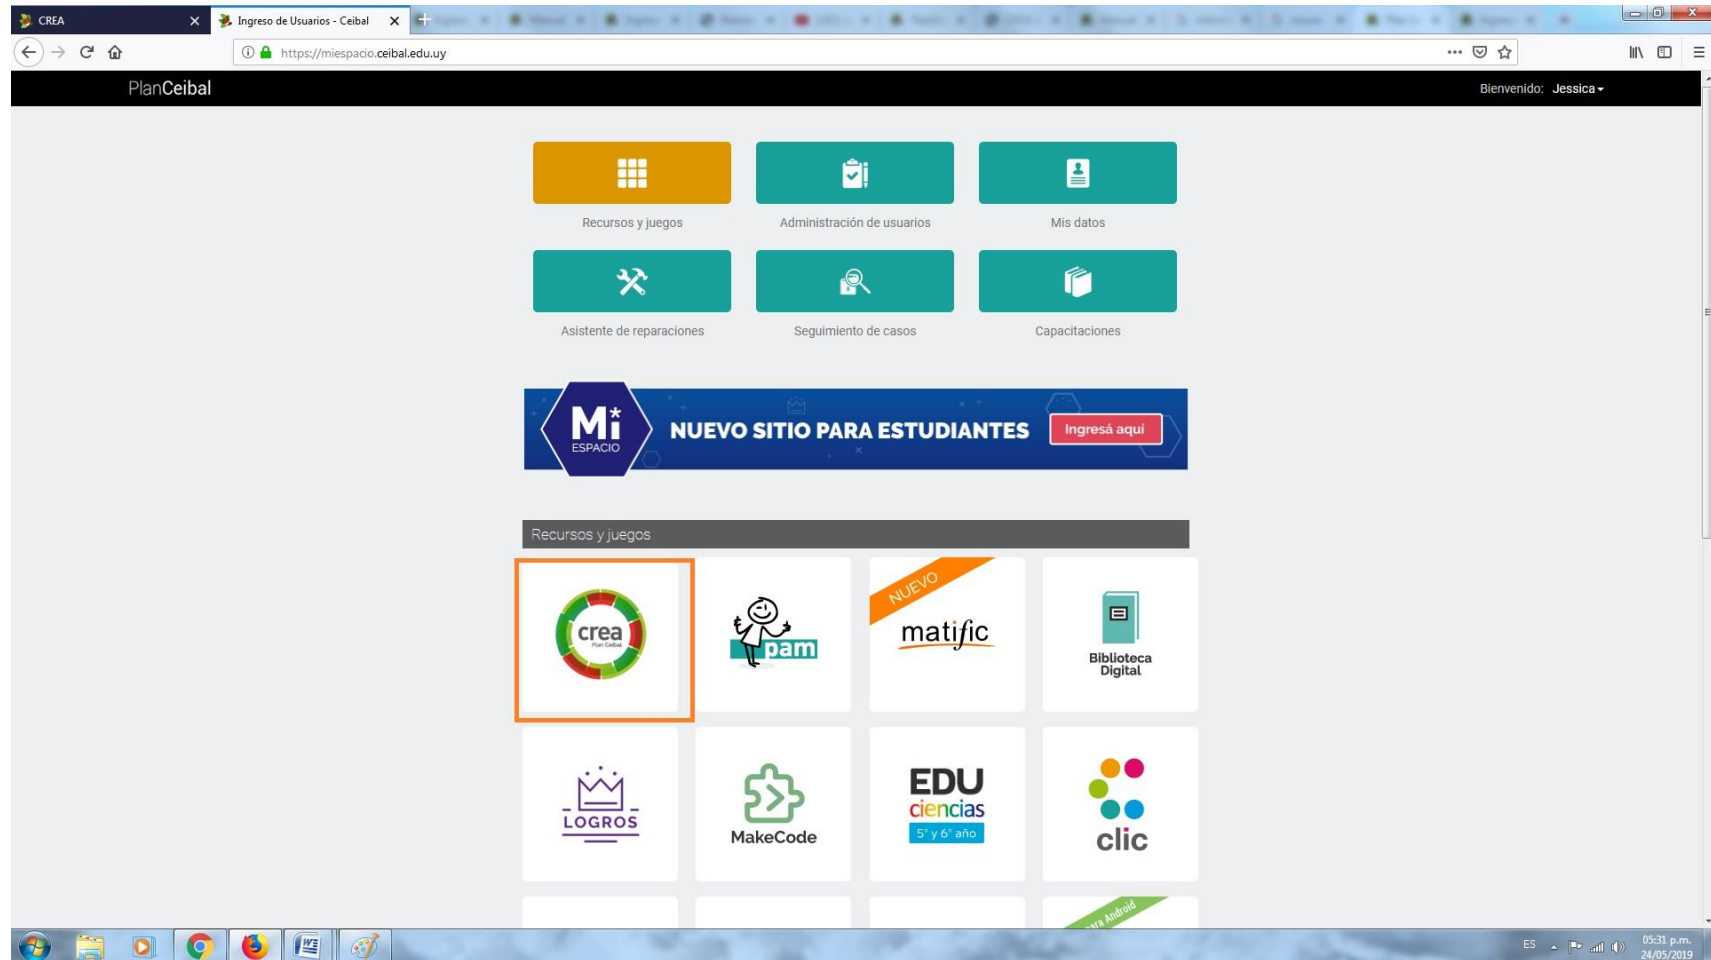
CREA
Ingreso de Usuarios - Ceibal
https://miespacio.ceibal.edu.uy

PlanCeibal
Bienvenido: Jessica

Recursos y juegos
Administración de usuarios
Mis datos
Asistente de reparaciones
Seguimiento de casos
Capacitaciones

Mi* ESPACIO
NUEVO SITIO PARA ESTUDIANTES
Ingresá aquí

Recursos y juegos

crea
Plan Ceibal
pam
NUEVO
matific
Biblioteca Digital
LOGROS
MakeCode
EDU ciencias
5° y 6° año
clic
para Android

ES
05:31 p.m.
24/05/2019